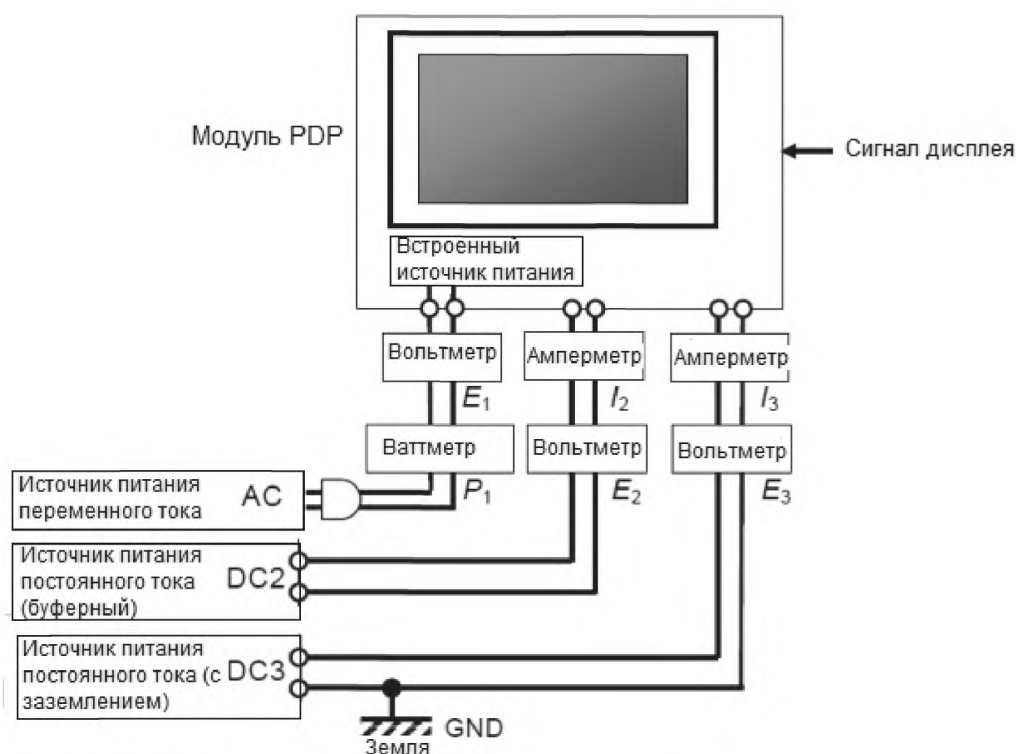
Модуль PDP

Сигнал дисплея

Встроенный источник питания

Вольтметр

$E_1$

Амперметр

$I_2$

Амперметр

$I_3$

Ваттметр

$P_1$

Вольтметр

$E_2$

Вольтметр

$E_3$

Источник питания переменного тока

AC

Источник питания постоянного тока (буферный)

DC2

Источник питания постоянного тока (с заземлением)

DC3

GND

Земля